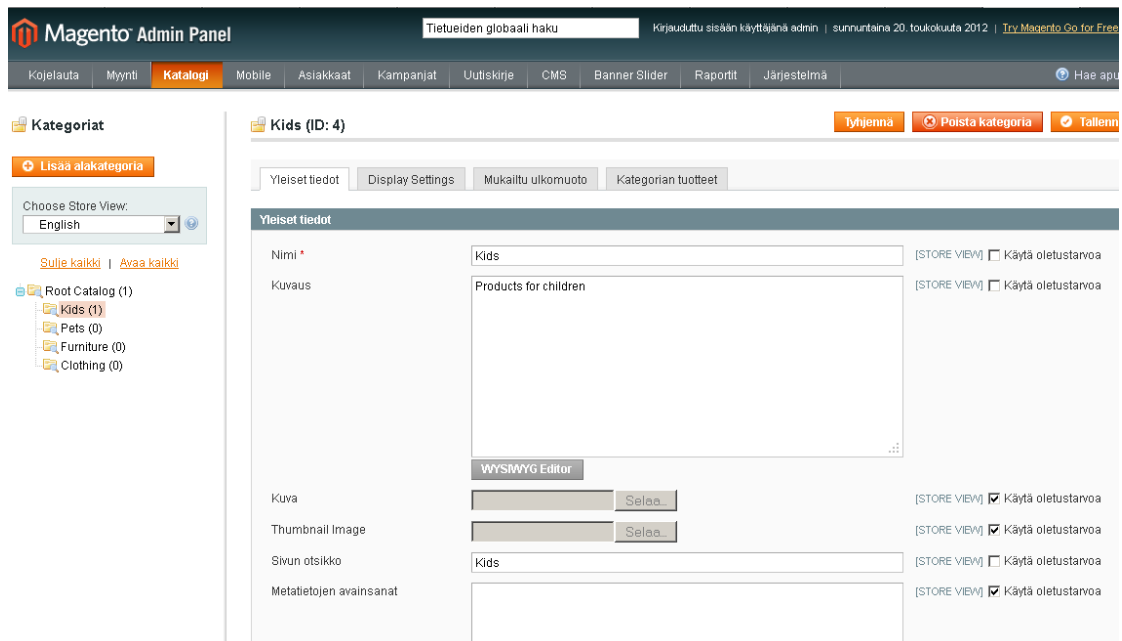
Magento Admin Panel

Tietueiden globaali haku

Kirjauduttu sisään käyttäjänä admin | sunnuntaina 20. toukokuuta 2012 | Try Magento Go for Free

Kojelauta | Myynti | Katalogi | Mobile | Asiakkaat | Kampanjat | Uutiskirje | CMS | Banner Slider | Raportit | Järjestelmä

Hae apu

Kategoriat

Lisää alakategoria

Choose Store View:
English

Sulje kaikki | Avaa kaikki

Root Catalog (1)
Kids (1)
Pets (0)
Furniture (0)
Clothing (0)

Kids (ID: 4)

Tyhjennä | Poista kategoria | Tallenn

Yleiset tiedot | Display Settings | Mukailtu ulkomuoto | Kategorian tuotteet

Yleiset tiedot

Nimi * | Kids | [STORE VIEW] Käytä oletustarvoa

Kuvaus | Products for children | [STORE VIEW] Käytä oletustarvoa

WYSIWYG Editor

Kuva | Selaa... | [STORE VIEW] Käytä oletustarvoa

Thumbnail Image | Selaa... | [STORE VIEW] Käytä oletustarvoa

Sivun otsikko | Kids | [STORE VIEW] Käytä oletustarvoa

Metatietojen avainsanat | [STORE VIEW] Käytä oletustarvoa